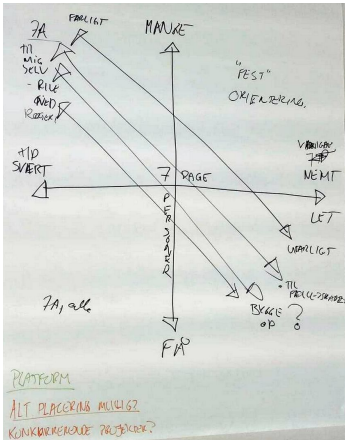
FA
FARLIGT
MANGE
TIL MIG SELV
- RIG
- GÅ MED
RISIKO
"FEST"
ORIENTERING.
TID
SVÆRT
7
DAGE
VANSKELIG
NEMT
LET
PERSONER
UFARLIGT
TIL FÆLLESSKABET
BYGGE OP
?
FÅ, alle
FÅ
PLATFORM
ALT PLACERING MULIG?
KONKURRERENDE PROJEKTER?